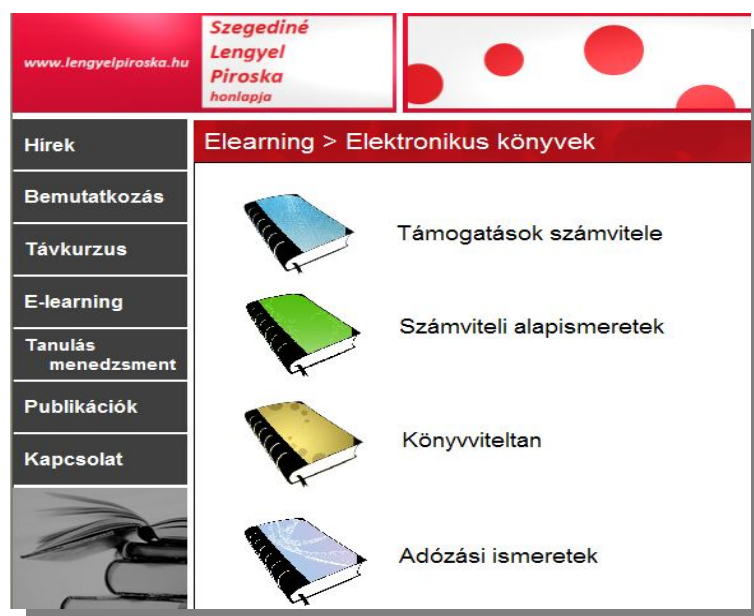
www.lengyelpiroska.hu

Szegediné Lengyel Piroska honlapja

Hírek

Bemutatkozás

Távkurzus

E-learning

Tanulás menedzsment

Publikációk

Kapcsolat

Elearning > Elektronikus könyvek

Támogatások számvitele

Számviteli alapismeretek

Könyvviteltan

Adózási ismeretek